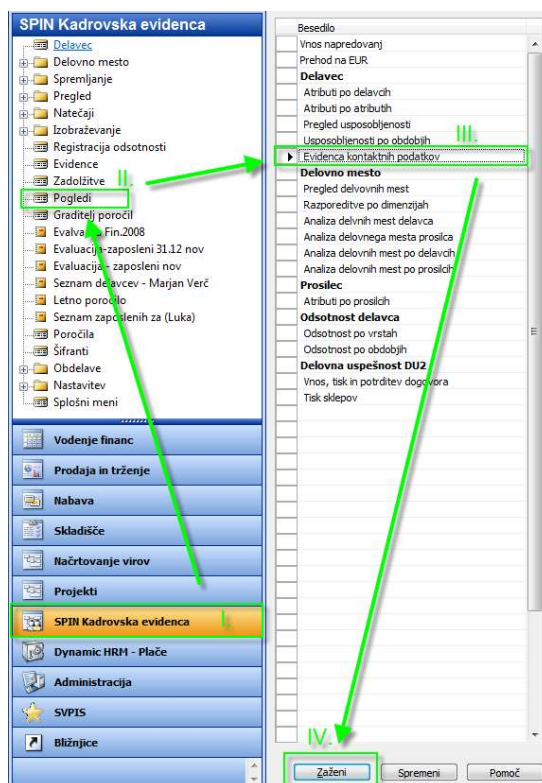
SPIN Kadrovska evidenca
Delavec
Delovno mesto
Spremljanje
Pregled
Natečaji
Izobraževanje
Registracija odsotnosti
Evidence
Zadolžitve
II.
Pogledi
Graditelj poročil
Evalva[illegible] Fin.2008
Evaluacija-zaposleni 31.12 nov
Evaluacija - zaposleni nov
Seznam delavcev - Marjan Verč
Letno poročilo
Seznam zaposlenih za (Luka)
Poročila
Šifranti
Obdelave
Nastavitev
Splošni meni
Vodenje financ
Prodaja in trženje
Nabava
Skladišče
Načrtovanje virov
Projekti
SPIN Kadrovska evidenca
I.
Dynamic HRM - Plače
Administracija
SVPIS
Bližnjice

Besedilo
Vnos napredovanj
Prehod na EUR
Delavec
Atributi po delavcih
Atributi po atributih
Pregled usposobljenosti
Usposobljenosti po obdobjih
III.
Evidenca kontaktnih podatkov
Delovno mesto
Pregled delvovnih mest
Razporeditve po dimenzijah
Analiza delvnih mest delavca
Analiza delovnega mesta prosilca
Analiza delovnih mest po delavcih
Analiza delovnih mest po prosilcih
Prosilec
Atributi po prosilcih
Odsotnost delavca
Odsotnost po vrstah
Odsotnost po obdobjih
Delovna uspešnost DU2
Vnos, tisk in potrditev dogovora
Tisk sklepov
IV.
Zaženi
Spremeni
Pomoč